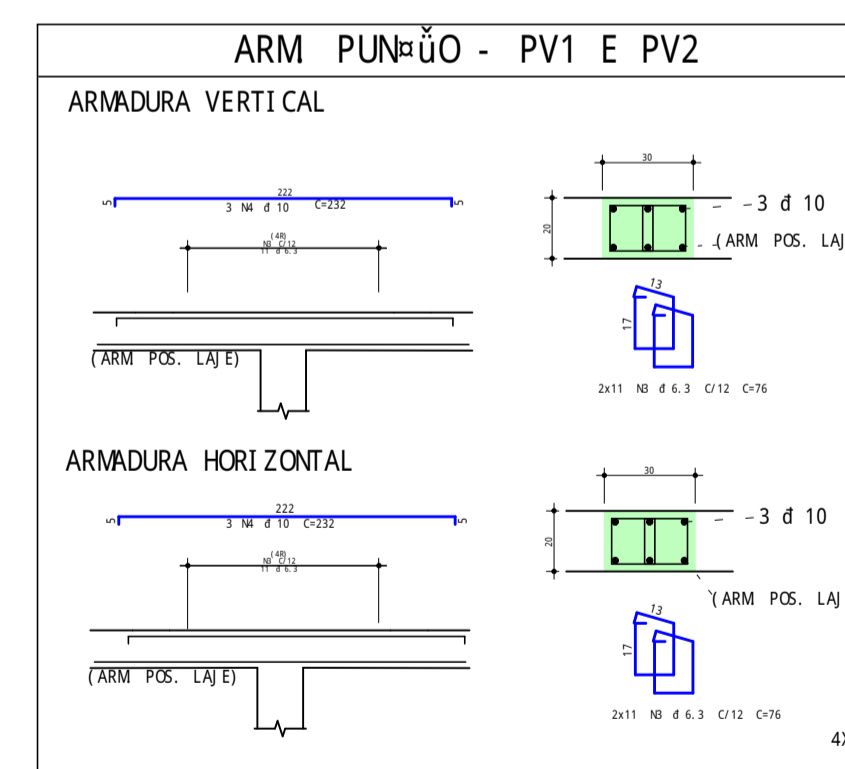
ARM PUN¤ŭO - PV1 E PV2

ARMADURA VERTICAL

222
5 3 N4 đ 10 C=232 5

(4R)
N3 C/12
11 đ 6.3

(ARM POS. LAJE)

30
20
3 đ 10
(ARM POS. LAJ

13
17

2x11 N3 đ 6.3 C/12 C=76

ARMADURA HORIZONTAL

222
5 3 N4 đ 10 C=232 5

(4R)
N3 C/12
11 đ 6.3

(ARM POS. LAJE)

30
20
3 đ 10
(ARM POS. LAJ

13
17

2x11 N3 đ 6.3 C/12 C=76

4X